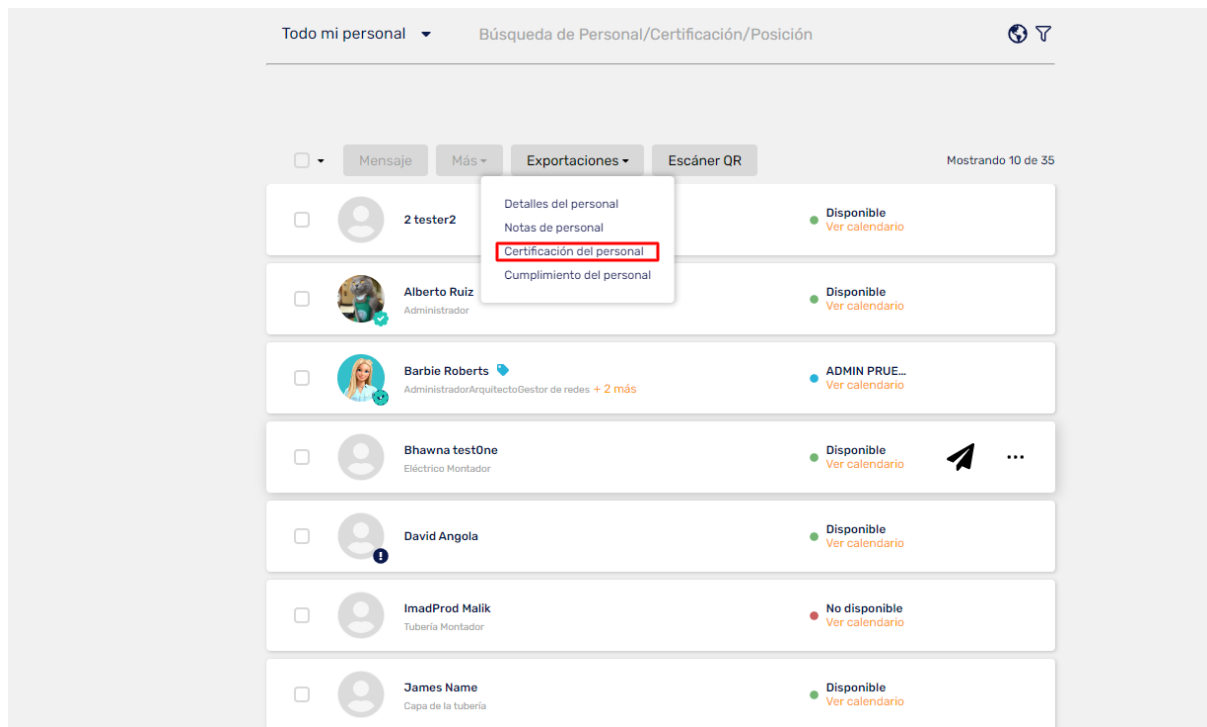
Todo mi personal

Búsqueda de Personal/Certificación/Posición

Mensaje
Más
Exportaciones
Escáner QR
Mostrando 10 de 35

Detalles del personal
Notas de personal
Certificación del personal
Cumplimiento del personal

2 tester2
Disponible
Ver calendario

Alberto Ruiz
Administrador
Disponible
Ver calendario

Barbie Roberts
AdministradorArquitectoGestor de redes + 2 más
ADMIN PRUE...
Ver calendario

Bhawna test0ne
Eléctrico Montador
Disponible
Ver calendario

David Angola
Disponible
Ver calendario

ImadProd Malik
Tubería Montador
No disponible
Ver calendario

James Name
Capa de la tubería
Disponible
Ver calendario